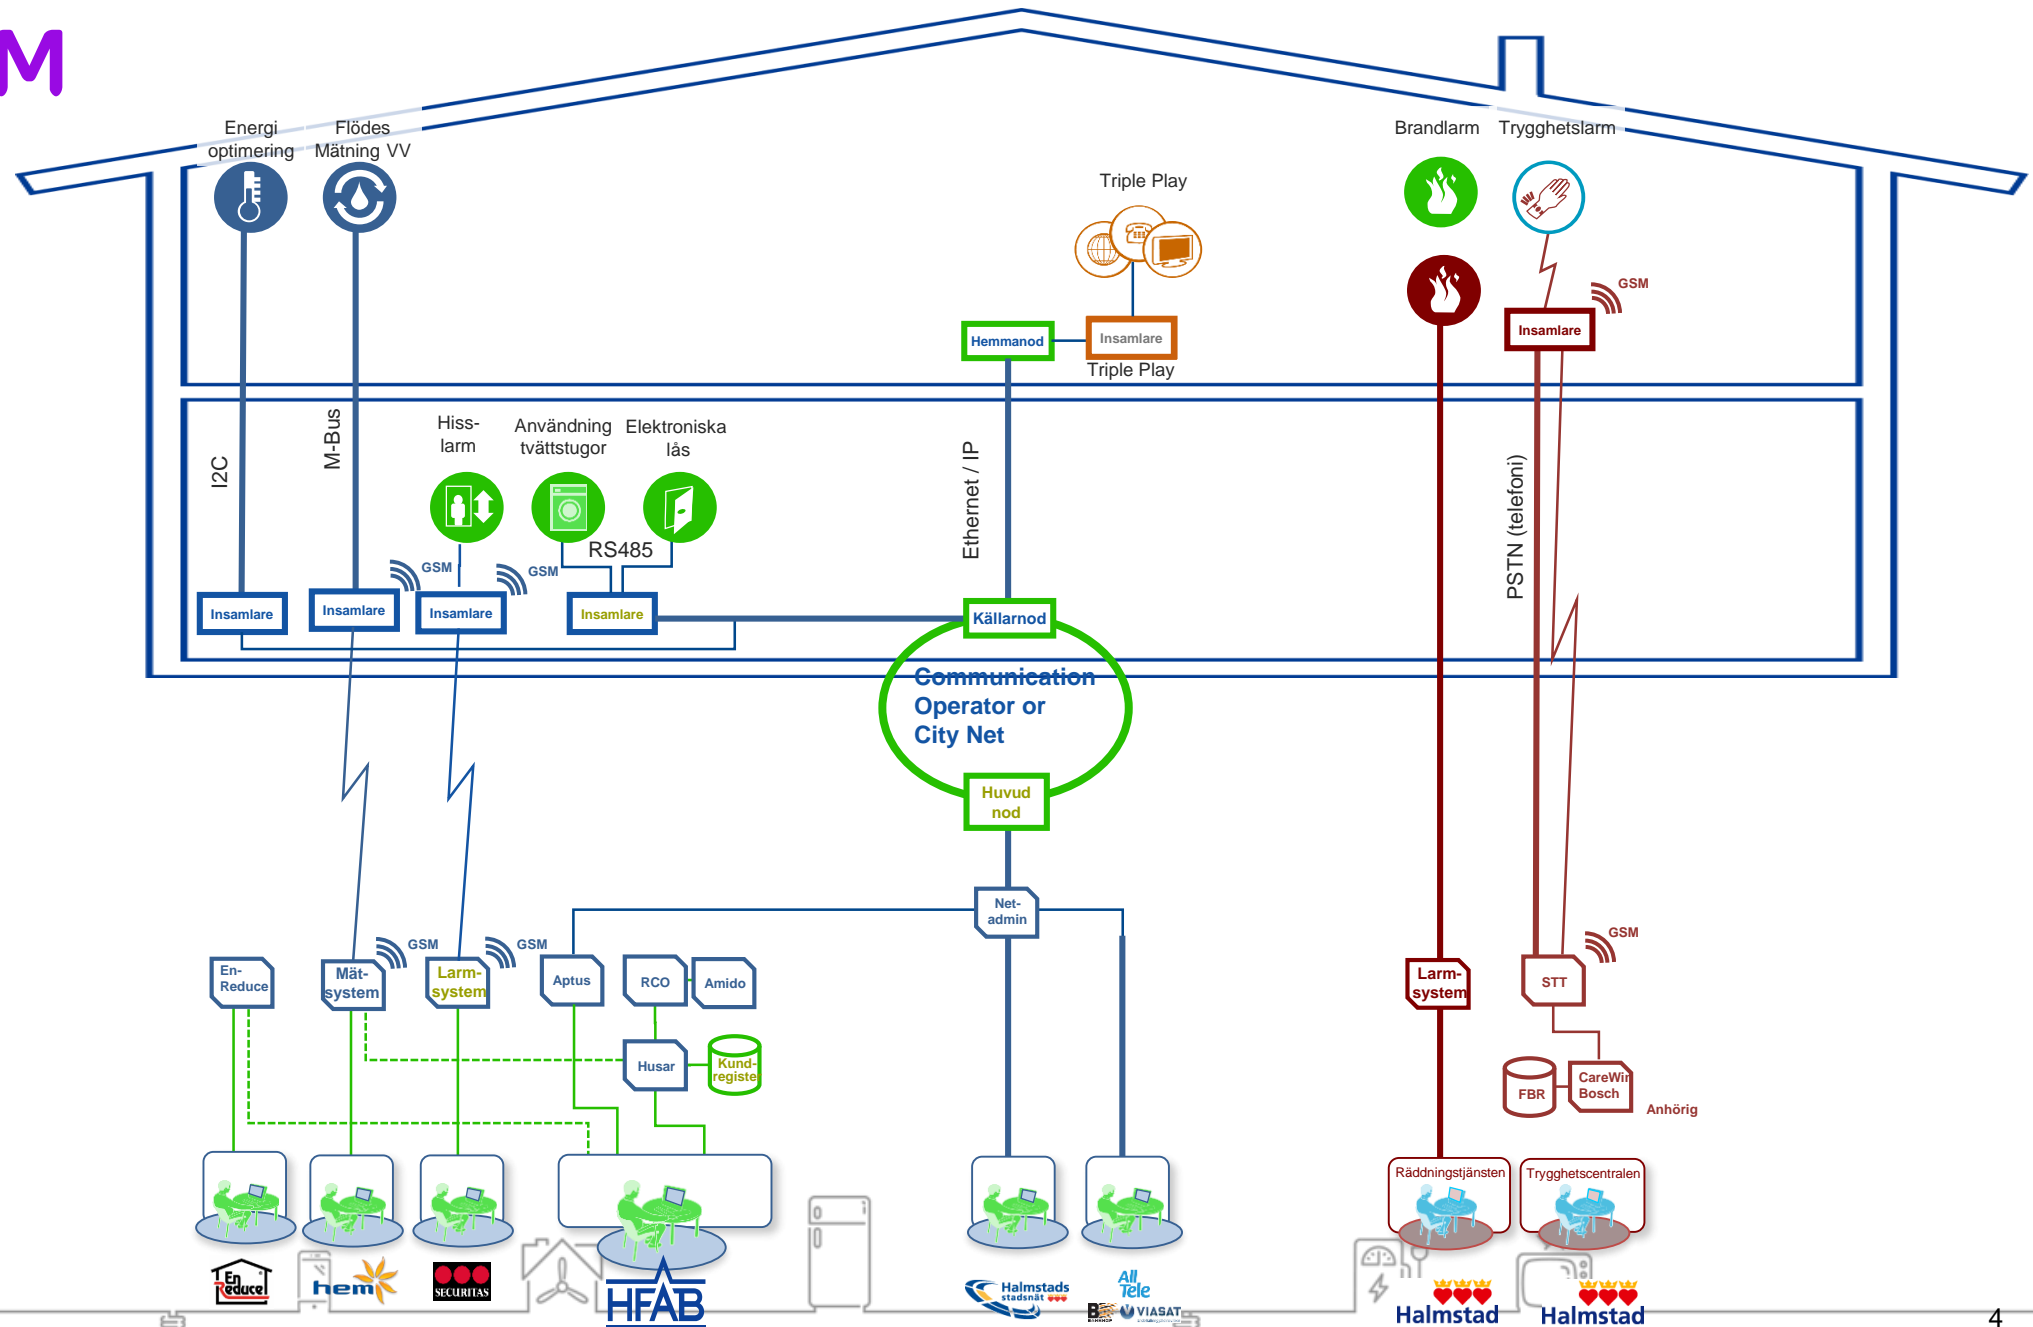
M

Energi optimering

Flödes Mätning VV

Triple Play

Brandlarm

Trygghetslarm

GSM

Hemmanod

Insamlare

Triple Play

Insamlare

I2C

M-Bus

Hiss-larm

Användning tvättstugor

Elektroniska lås

Ethernet / IP

PSTN (telefoni)

RS485

GSM

GSM

Insamlare

Insamlare

Insamlare

Insamlare

Källarnod

Communication Operator or City Net

Huvud nod

Net-admin

GSM

GSM

GSM

En-Reduce

Mät-system

Larm-system

Aptus

RCO

Amido

Larm-system

STT

Husar

Kund-registe

FBR

CareWi Bosch

Anhörig

Räddningstjänsten

Trygghetscentralen

En Reduce

hem

SECURITAS

HFAB

Halmstads stadsnät

AllTele

VIASAT

Halmstad

Halmstad

4